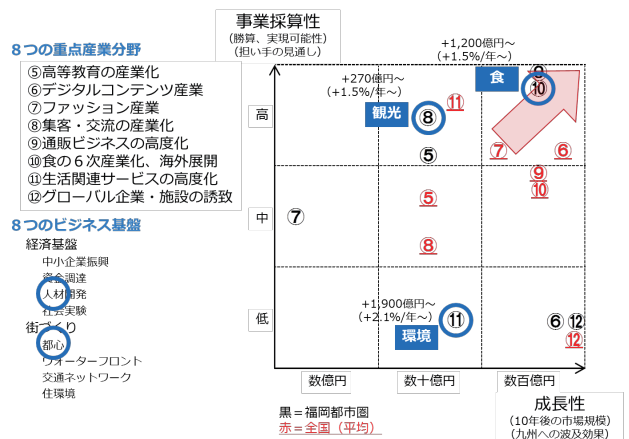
８つの重点産業分野
⑤高等教育の産業化
⑥デジタルコンテンツ産業
⑦ファッション産業
⑧集客・交流の産業化
⑨通販ビジネスの高度化
⑩食の６次産業化、海外展開
⑪生活関連サービスの高度化
⑫グローバル企業・施設の誘致

８つのビジネス基盤
経済基盤
中小企業振興
資金調達
人材開発
社会実験
街づくり
都心
ウォーターフロント
交通ネットワーク
住環境

事業採算性
（勝算、実現可能性）
（担い手の見通し）

高
中
低

+1,200億円～
（+1.5%/年～）
食
⑨
⑩
+270億円～
（+1.5%/年～）
観光
⑧
⑪
⑤
⑦
⑥
⑨
⑩
⑦
⑤
⑧
+1,900億円～
（+2.1%/年～）
⑪
環境
⑥ ⑫
⑫

数億円
数十億円
数百億円

成長性
（10年後の市場規模）
（九州への波及効果）

黒＝福岡都市圏
赤＝全国（平均）